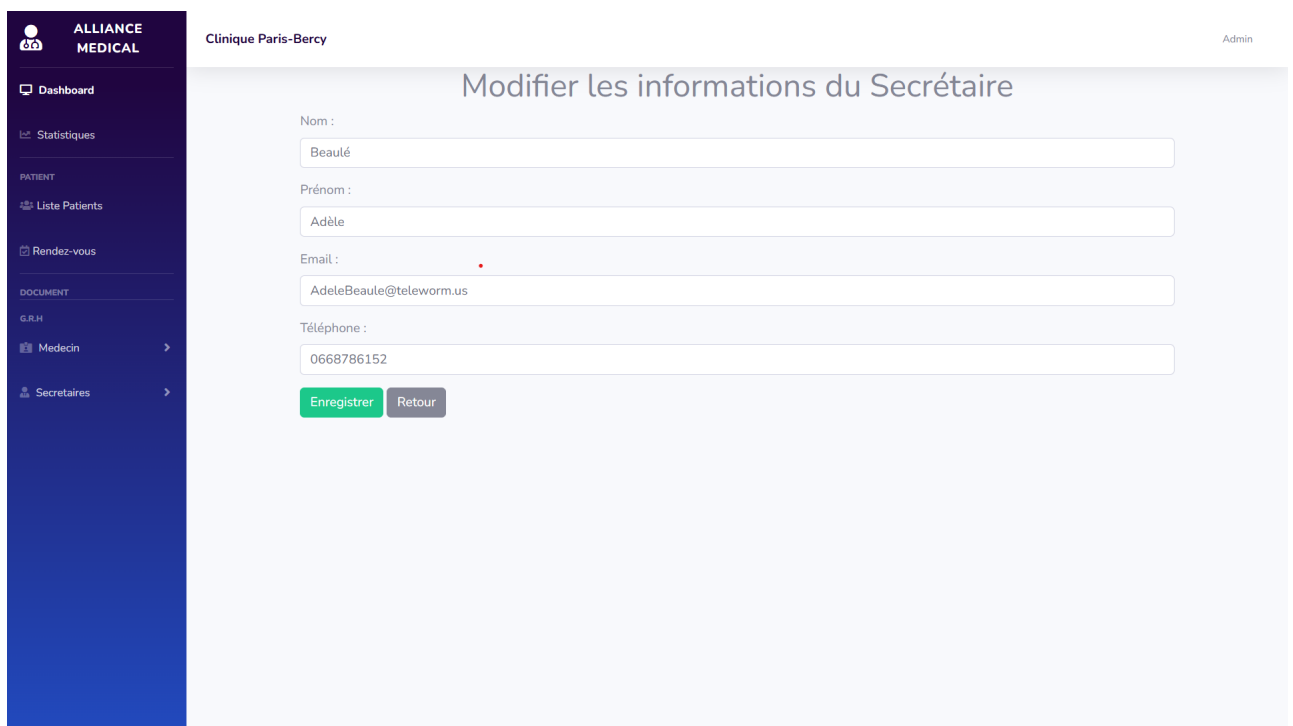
ALLIANCE MEDICAL

Dashboard

Statistiques

PATIENT

Liste Patients

Rendez-vous

DOCUMENT

G.R.H

Medecin

Secretaires

Clinique Paris-Bercy

Admin

Modifier les informations du Secrétaire

Nom :

Beaulé

Prénom :

Adèle

Email :

AdeleBeaule@teleworm.us

Téléphone :

0668786152

Enregistrer

Retour